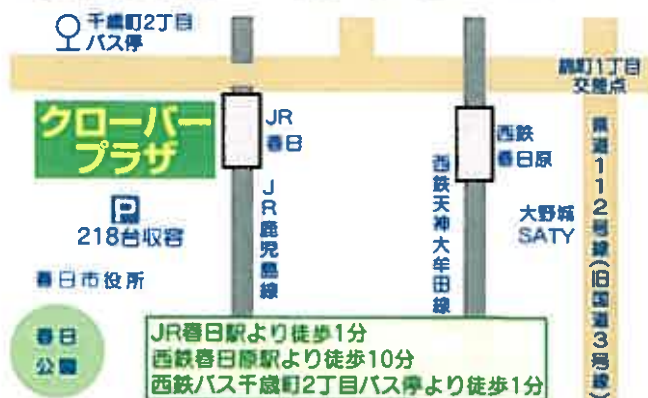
千歳町2丁目
バス停

錦町1丁目
交差点

クローバープラザ

JR
春日

P
218台収容

JR鹿児島線

西鉄天神大牟田線

西鉄
春日原

大野城
SATY

県道112号線(旧国道3号線)

春日市役所

春日
公園

JR春日駅より徒歩1分
西鉄春日原駅より徒歩10分
西鉄バス千歳町2丁目バス停より徒歩1分